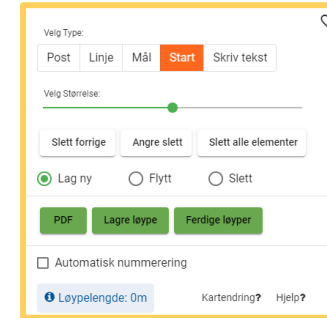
Velg Type:

Post Linje Mål Start Skriv tekst

Velg Størrelse:

Slett forrige Angre slett Slett alle elementer

Lag ny Flytt Slett

PDF Lagre løype Ferdige løyper

Automatisk nummerering

Løypelengde: 0m Kartendring? Hjelp?